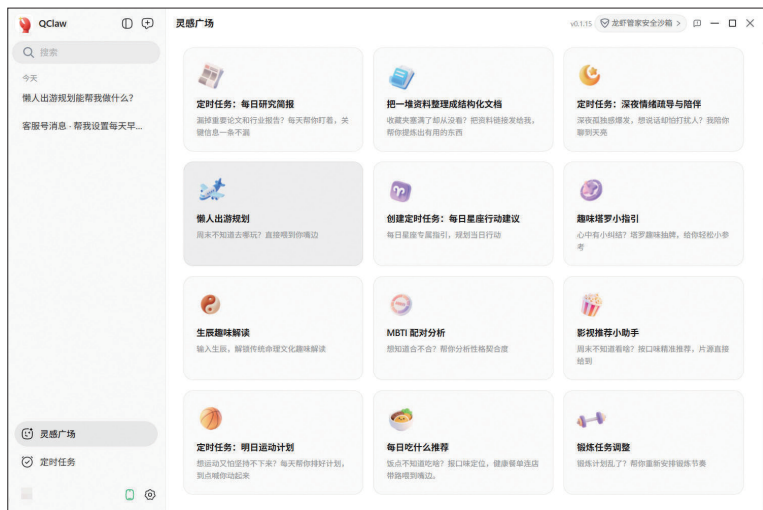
QClaw

搜索

今天

懒人出游规划能帮我做什么?

客服号消息 · 帮我设置每天早...

灵感广场

定时任务

灵感广场

v0.1.15 龙虾管家安全沙箱 >

定时任务：每日研究简报

黑掉重要论文和行业报告？每天帮你盯着，关键信息一条不漏

把一堆资料整理成结构化文档

收藏夹塞满了却从没看？把资料链接发给我，帮你提炼出有用的东西

定时任务：深夜情绪疏导与陪伴

深夜孤独感爆发，想说话却怕打扰人？我陪你聊到天亮

懒人出游规划

周末不知道去哪玩？直接喂到你嘴边

创建定时任务：每日星座行动建议

每日星座专属指引，规划当日行动

趣味塔罗小指引

心中有小纠结？塔罗趣味抽牌，给你轻松小参考

生辰趣味解读

输入生辰，解锁传统命理文化趣味解读

MBTI 配对分析

想知道合不合？帮你分析性格契合度

影视推荐小助手

周末不知道看啥？按口味精准推荐，片源直接给到

定时任务：明日运动计划

想运动又知道持不下来？每天帮你排好计划，到点喊你动起来

每日吃什么推荐

饭点不知道吃啥？按口味定位，健康餐单连店带路喂到嘴边。

锻炼任务调整

锻炼计划乱了？帮你重新安排锻炼节奏